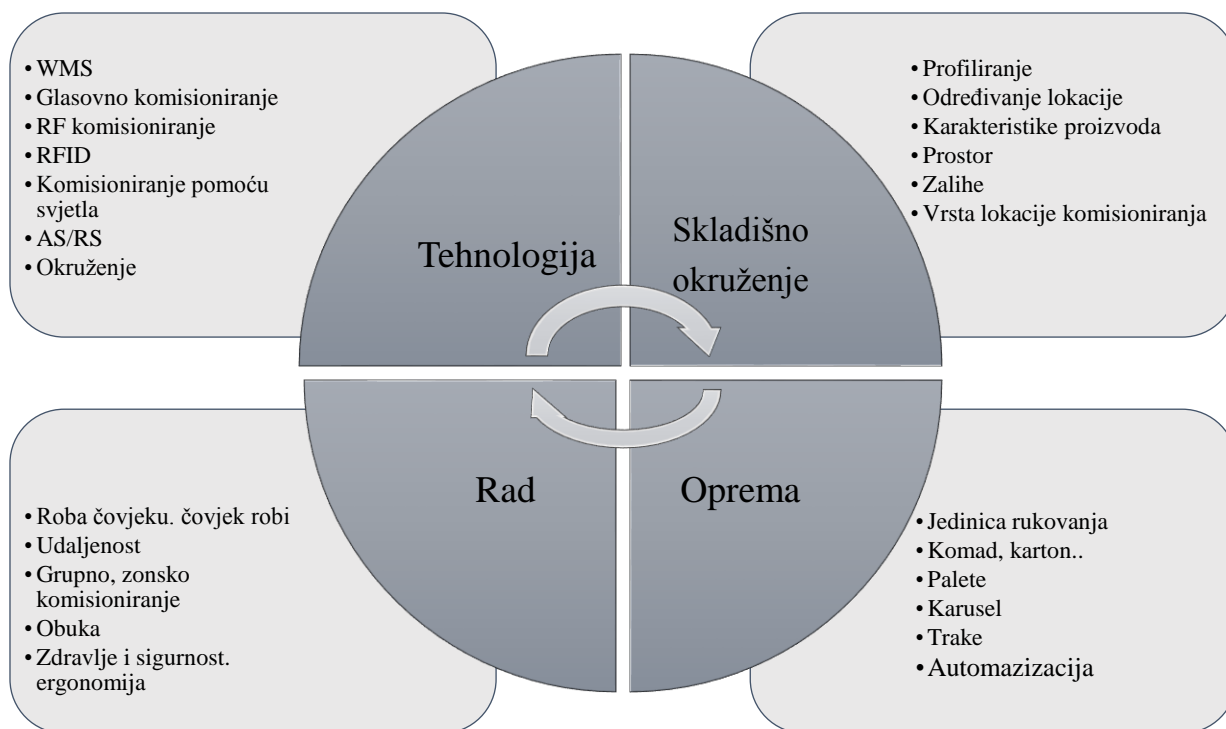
• WMS
• Glasovno komisioniranje
• RF komisioniranje
• RFID
• Komisioniranje pomoću svjetla
• AS/RS
• Okruženje

Tehnologija

Skladišno okruženje

• Profiliranje
• Određivanje lokacije
• Karakteristike proizvoda
• Prostor
• Zalihe
• Vrsta lokacije komisioniranja

Rad

Oprema

• Roba čovjeku. čovjek robi
• Udaljenost
• Grupno, zonsko komisioniranje
• Obuka
• Zdravlje i sigurnost. ergonomija

• Jedinica rukovanja
• Komad, karton..
• Palete
• Karusel
• Trake
• Automazizacija